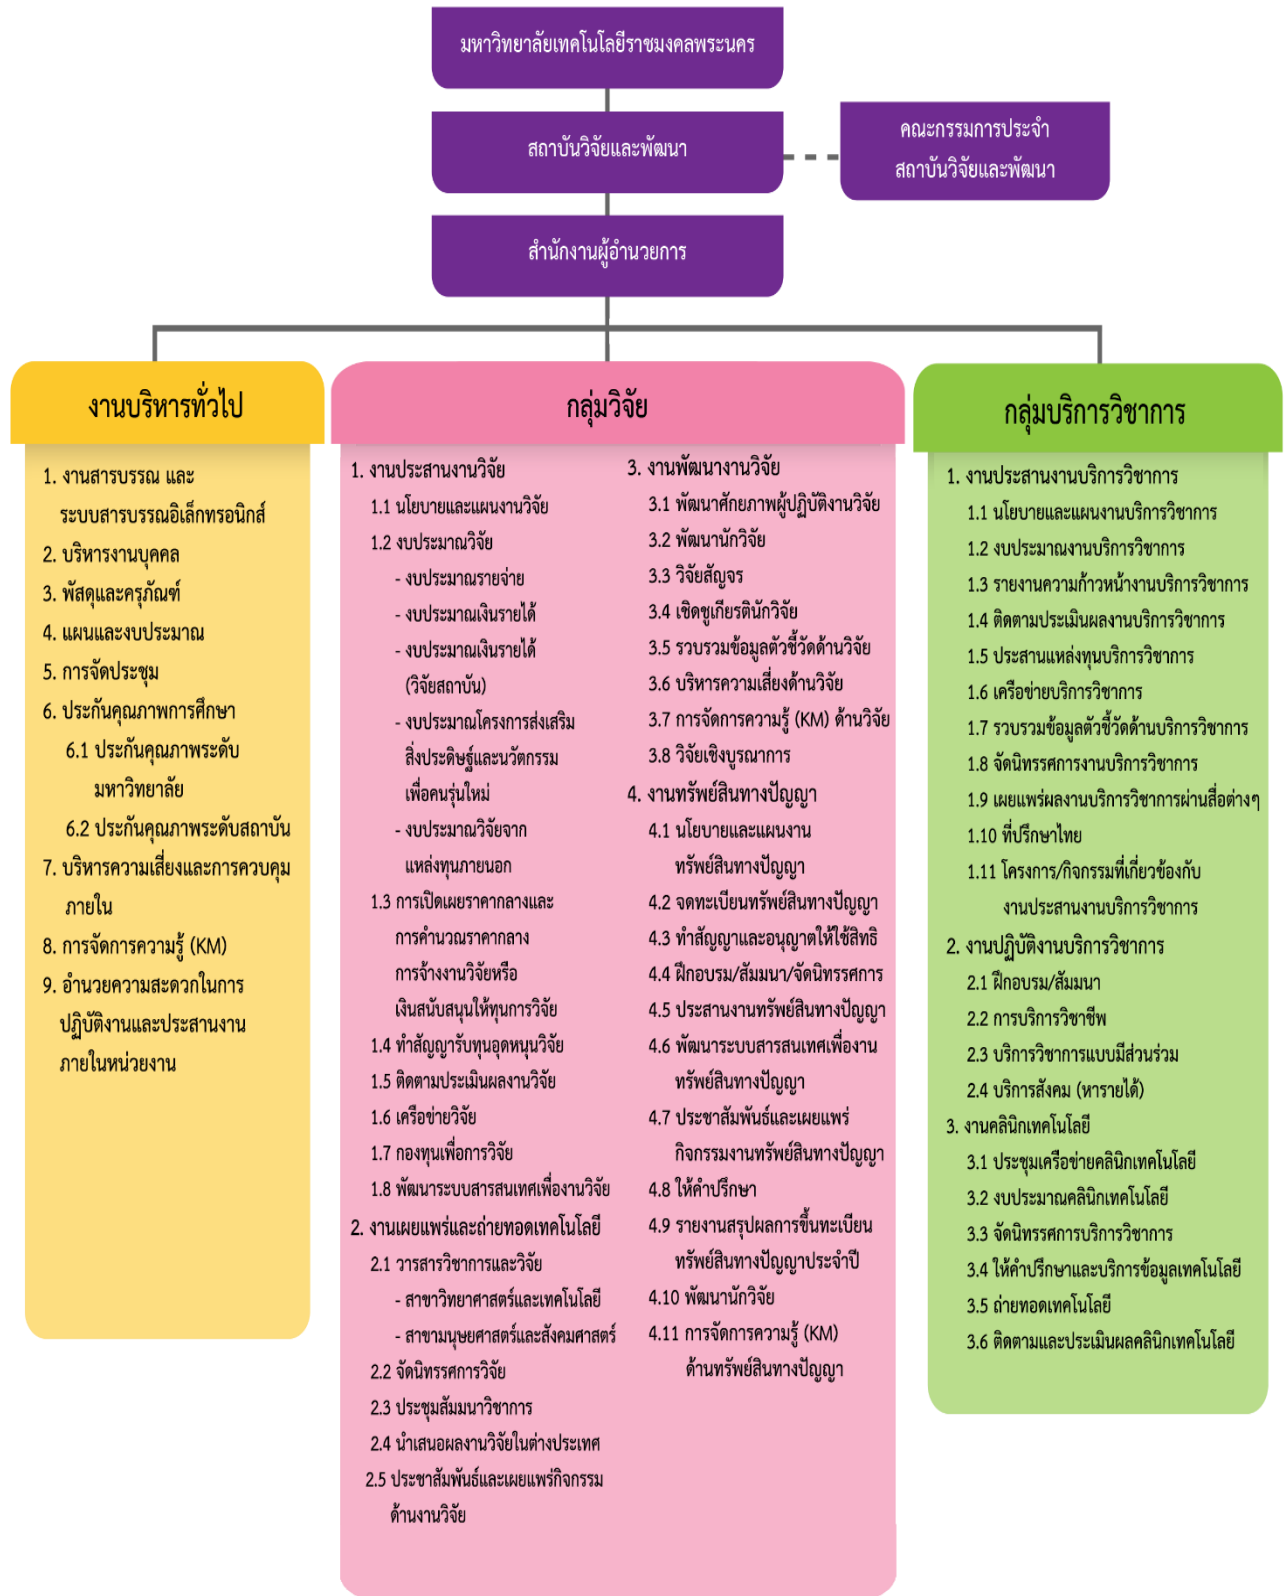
มหาวิทยาลัยเทคโนโลยีราชมงคลพระนคร

สถาบันวิจัยและพัฒนา

คณะกรรมการประจำ
สถาบันวิจัยและพัฒนา

สำนักงานผู้อำนวยการ

งานบริหารทั่วไป

1. งานสารบรรณ และ ระบบสารบรรณอิเล็กทรอนิกส์
2. บริหารงานบุคคล
3. พัสดุและครุภัณฑ์
4. แผนและงบประมาณ
5. การจัดประชุม
6. ประกันคุณภาพการศึกษา
6.1 ประกันคุณภาพระดับ มหาวิทยาลัย
6.2 ประกันคุณภาพระดับสถาบัน
7. บริหารความเสี่ยงและการควบคุม ภายใน
8. การจัดการความรู้ (KM)
9. อำนวยความสะดวกในการ ปฏิบัติงานและประสานงาน ภายในหน่วยงาน

กลุ่มวิจัย

1. งานประสานงานวิจัย
1.1 นโยบายและแผนงานวิจัย
1.2 งบประมาณวิจัย
- งบประมาณรายจ่าย
- งบประมาณเงินรายได้
- งบประมาณเงินรายได้ (วิจัยสถาบัน)
- งบประมาณโครงการส่งเสริม สิ่งประดิษฐ์และนวัตกรรม เพื่อคนรุ่นใหม่
- งบประมาณวิจัยจาก แหล่งทุนภายนอก
1.3 การเปิดเผยราคากลางและ การคำนวณราคากลาง การจ้างงานวิจัยหรือ เงินสนับสนุนให้ทุนการวิจัย
1.4 ทำสัญญารับทุนอุดหนุนวิจัย
1.5 ติดตามประเมินผลงานวิจัย
1.6 เครือข่ายวิจัย
1.7 กองทุนเพื่อการวิจัย
1.8 พัฒนาระบบสารสนเทศเพื่องานวิจัย
2. งานเผยแพร่และถ่ายทอดเทคโนโลยี
2.1 วารสารวิชาการและวิจัย
- สาขาวิทยาศาสตร์และเทคโนโลยี
- สาขามนุษยศาสตร์และสังคมศาสตร์
2.2 จัดนิทรรศการวิจัย
2.3 ประชุมสัมมนาวิชาการ
2.4 นำเสนอผลงานวิจัยในต่างประเทศ
2.5 ประชาสัมพันธ์และเผยแพร่กิจกรรม ด้านงานวิจัย

3. งานพัฒนางานวิจัย
3.1 พัฒนาศักยภาพผู้ปฏิบัติงานวิจัย
3.2 พัฒนานักวิจัย
3.3 วิจัยสัญจร
3.4 เชิดชูเกียรตินักวิจัย
3.5 รวบรวมข้อมูลตัวชี้วัดด้านวิจัย
3.6 บริหารความเสี่ยงด้านวิจัย
3.7 การจัดการความรู้ (KM) ด้านวิจัย
3.8 วิจัยเชิงบูรณาการ
4. งานทรัพย์สินทางปัญญา
4.1 นโยบายและแผนงาน ทรัพย์สินทางปัญญา
4.2 จดทะเบียนทรัพย์สินทางปัญญา
4.3 ทำสัญญาและอนุญาตให้ใช้สิทธิ
4.4 ฝึกอบรม/สัมมนา/จัดนิทรรศการ
4.5 ประสานงานทรัพย์สินทางปัญญา
4.6 พัฒนาระบบสารสนเทศเพื่องาน ทรัพย์สินทางปัญญา
4.7 ประชาสัมพันธ์และเผยแพร่ กิจกรรมงานทรัพย์สินทางปัญญา
4.8 ให้คำปรึกษา
4.9 รายงานสรุปผลการขึ้นทะเบียน ทรัพย์สินทางปัญญาประจำปี
4.10 พัฒนานักวิจัย
4.11 การจัดการความรู้ (KM) ด้านทรัพย์สินทางปัญญา

กลุ่มบริการวิชาการ

1. งานประสานงานบริการวิชาการ
1.1 นโยบายและแผนงานบริการวิชาการ
1.2 งบประมาณงานบริการวิชาการ
1.3 รายงานความก้าวหน้างานบริการวิชาการ
1.4 ติดตามประเมินผลงานบริการวิชาการ
1.5 ประสานแหล่งทุนบริการวิชาการ
1.6 เครือข่ายบริการวิชาการ
1.7 รวบรวมข้อมูลตัวชี้วัดด้านบริการวิชาการ
1.8 จัดนิทรรศการงานบริการวิชาการ
1.9 เผยแพร่ผลงานบริการวิชาการผ่านสื่อต่างๆ
1.10 ที่ปรึกษาไทย
1.11 โครงการ/กิจกรรมที่เกี่ยวข้องกับ งานประสานงานบริการวิชาการ
2. งานปฏิบัติงานบริการวิชาการ
2.1 ฝึกอบรม/สัมมนา
2.2 การบริการวิชาชีพ
2.3 บริการวิชาการแบบมีส่วนร่วม
2.4 บริการสังคม (หารายได้)
3. งานคลินิกเทคโนโลยี
3.1 ประชุมเครือข่ายคลินิกเทคโนโลยี
3.2 งบประมาณคลินิกเทคโนโลยี
3.3 จัดนิทรรศการบริการวิชาการ
3.4 ให้คำปรึกษาและบริการข้อมูลเทคโนโลยี
3.5 ถ่ายทอดเทคโนโลยี
3.6 ติดตามและประเมินผลคลินิกเทคโนโลยี